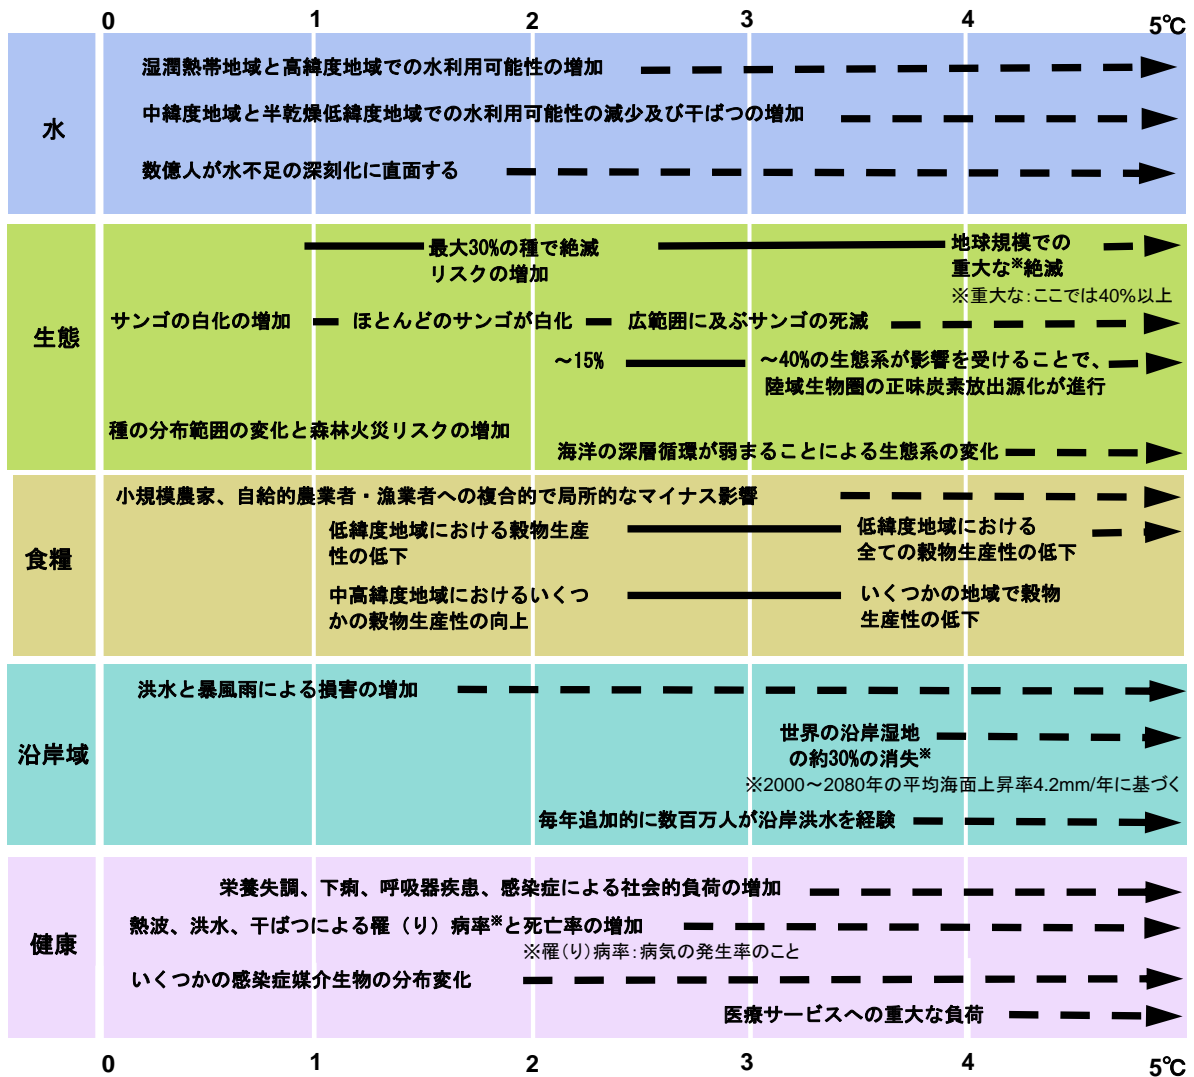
0 1 2 3 4 5℃

水

湿潤熱帯地域と高緯度地域での水利用可能性の増加

中緯度地域と半乾燥低緯度地域での水利用可能性の減少及び干ばつの増加

数億人が水不足の深刻化に直面する

生態

最大30%の種で絶滅リスクの増加

地球規模での重大な※絶滅

※重大な：ここでは40%以上

サンゴの白化の増加　ほとんどのサンゴが白化　広範囲に及ぶサンゴの死滅

~15%　~40%の生態系が影響を受けることで、陸域生物圏の正味炭素放出源化が進行

種の分布範囲の変化と森林火災リスクの増加

海洋の深層循環が弱まることによる生態系の変化

食糧

小規模農家、自給的農業者・漁業者への複合的で局所的なマイナス影響

低緯度地域における穀物生産性の低下

低緯度地域における全ての穀物生産性の低下

中高緯度地域におけるいくつかの穀物生産性の向上

いくつかの地域で穀物生産性の低下

沿岸域

洪水と暴風雨による損害の増加

世界の沿岸湿地の約30%の消失※

※2000～2080年の平均海面上昇率4.2mm/年に基づく

毎年追加的に数百万人が沿岸洪水を経験

健康

栄養失調、下痢、呼吸器疾患、感染症による社会的負荷の増加

熱波、洪水、干ばつによる罹（り）病率※と死亡率の増加

※罹(り)病率：病気の発生率のこと

いくつかの感染症媒介生物の分布変化

医療サービスへの重大な負荷

0 1 2 3 4 5℃